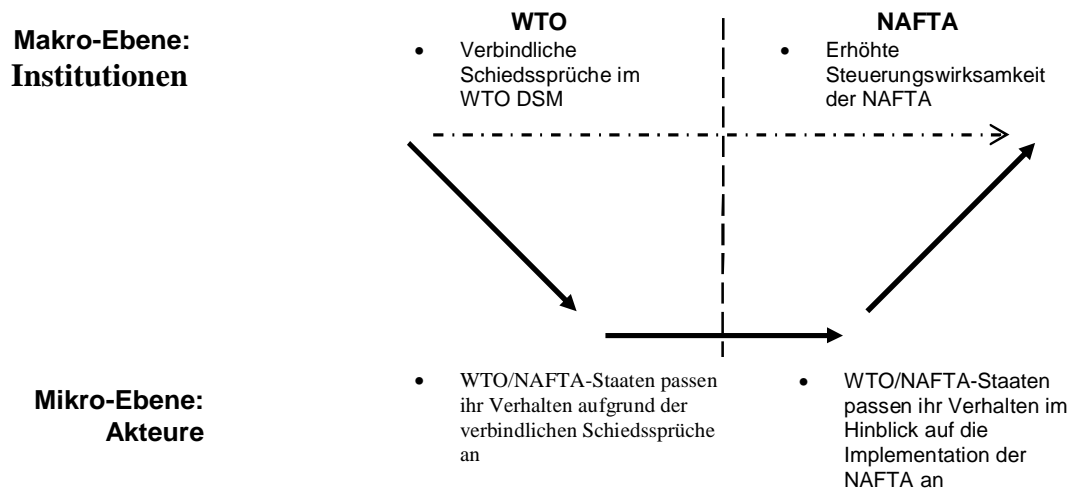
Makro-Ebene:
Institutionen

WTO
• Verbindliche Schiedssprüche im WTO DSM

NAFTA
• Erhöhte Steuerungswirksamkeit der NAFTA

Mikro-Ebene:
Akteure

• WTO/NAFTA-Staaten passen ihr Verhalten aufgrund der verbindlichen Schiedssprüche an

• WTO/NAFTA-Staaten passen ihr Verhalten im Hinblick auf die Implementation der NAFTA an